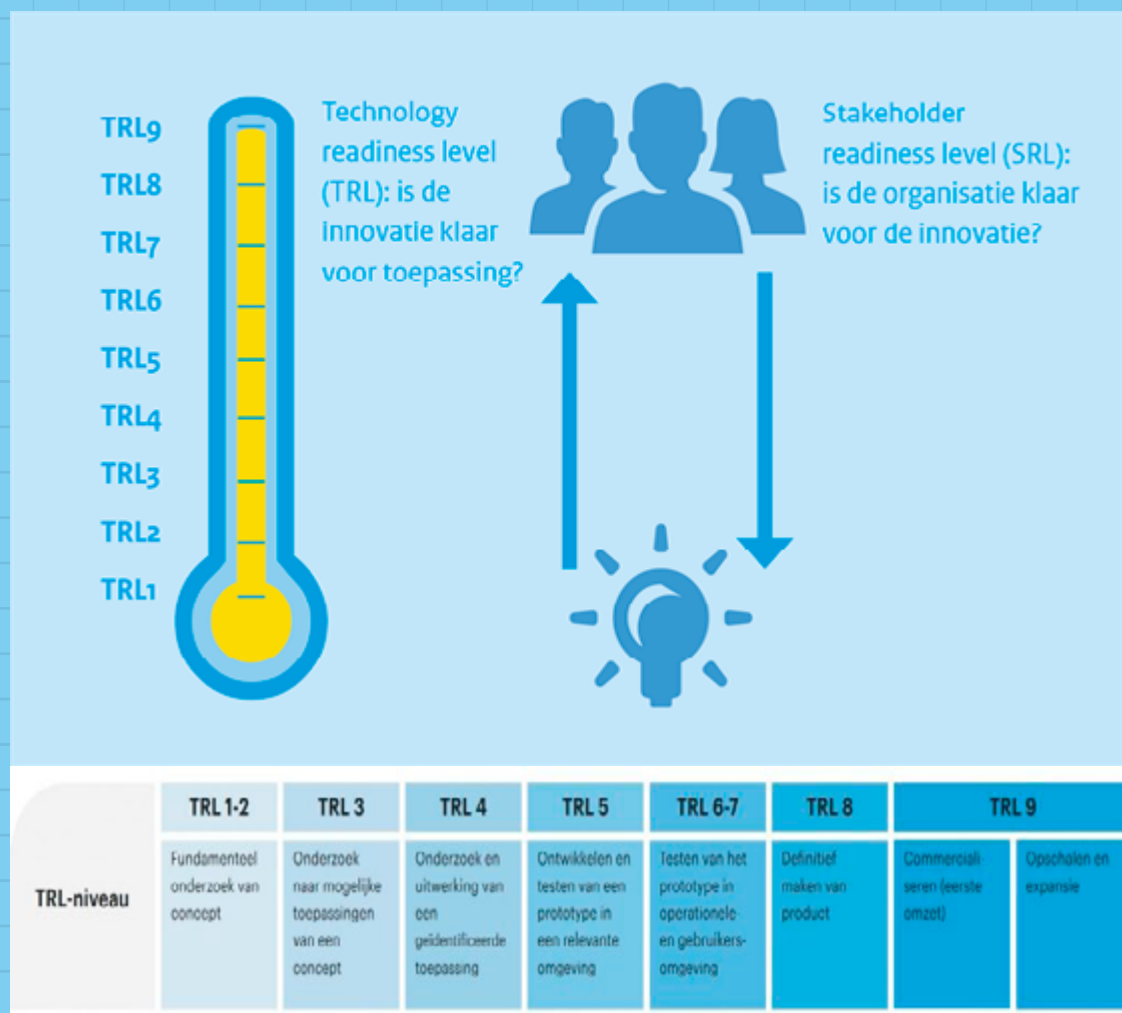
TRL9
TRL8
TRL7
TRL6
TRL5
TRL4
TRL3
TRL2
TRL1

Technology readiness level (TRL): is de innovatie klaar voor toepassing?

Stakeholder readiness level (SRL): is de organisatie klaar voor de innovatie?

| | TRL 1-2 | TRL 3 | TRL 4 | TRL 5 | TRL 6-7 | TRL 8 | TRL 9 | |
|---|---|---|---|---|---|---|---|---|
| TRL-niveau | Fundamenteel onderzoek van concept | Onderzoek naar mogelijke toepassingen van een concept | Onderzoek en uitwerking van een geïdentificeerde toepassing | Ontwikkelen en testen van een prototype in een relevante omgeving | Testen van het prototype in operationele en gebruikers-omgeving | Definitief maken van product | Commerciali-seren (eerste omzet) | Opschalen en expansie |